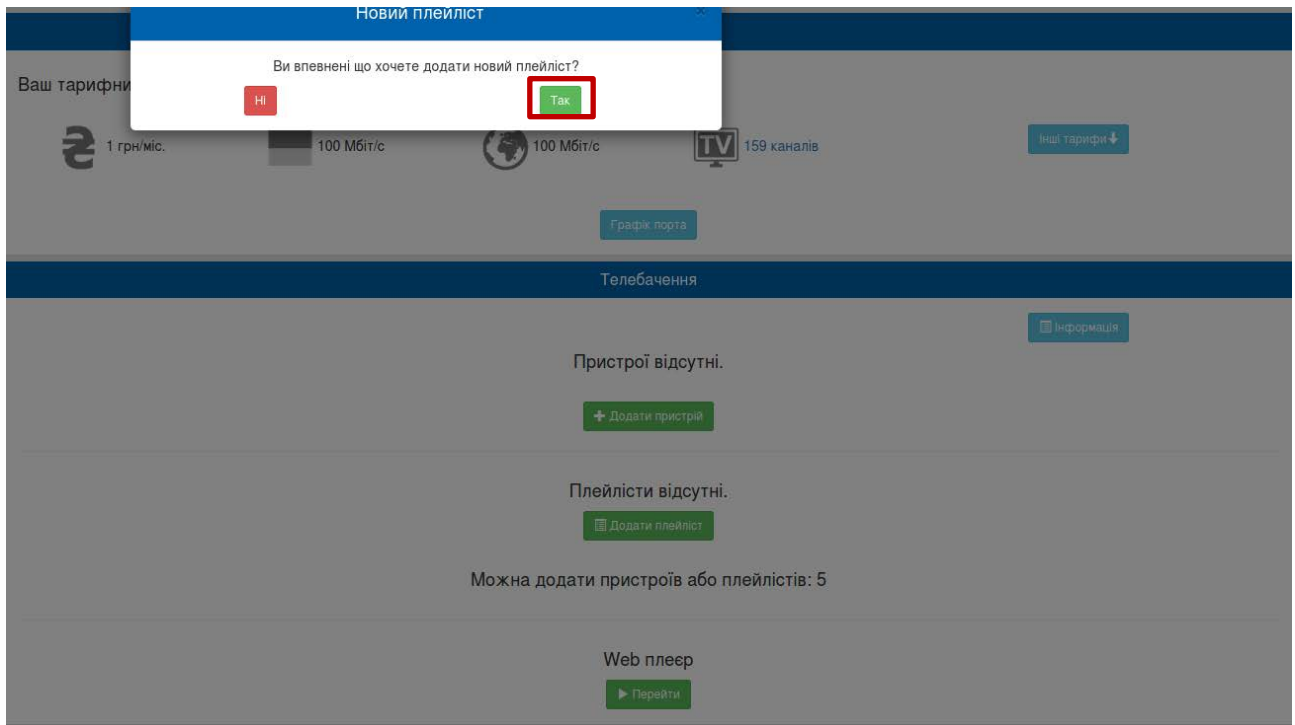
Новий плейліст

Ви впевнені що хочете додати новий плейліст?

Ні

Так

Ваш тарифни

1 грн/міс.

100 Мбіт/с

100 Мбіт/с

TV 159 каналів

Інші тарифи

Графік порта

Телебачення

Інформація

Пристрої відсутні.

Додати пристрій

Плейлісти відсутні.

Додати плейліст

Можна додати пристроїв або плейлістів: 5

Web плеєр

Перейти